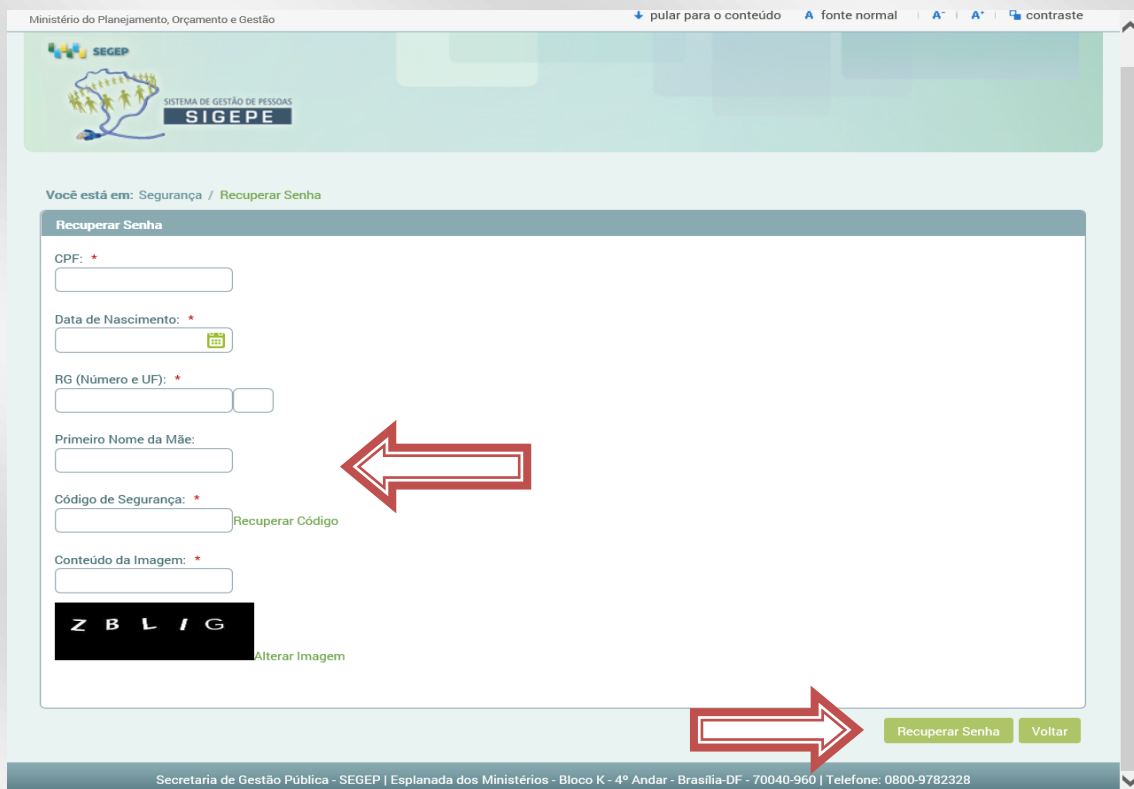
Ministério do Planejamento, Orçamento e Gestão

pular para o conteúdo   fonte normal   A⁻   A⁺   contraste

SEGEP

SISTEMA DE GESTÃO DE PESSOAS
SIGEPE

Você está em: Segurança / Recuperar Senha

Recuperar Senha

CPF: *

Data de Nascimento: *

RG (Número e UF): *

Primeiro Nome da Mãe:

Código de Segurança: *
Recuperar Código

Conteúdo da Imagem: *

ZBLIG
Alterar Imagem

Recuperar Senha   Voltar

Secretaria de Gestão Pública - SEGEP | Esplanada dos Ministérios - Bloco K - 4º Andar - Brasília-DF - 70040-960 | Telefone: 0800-9782328